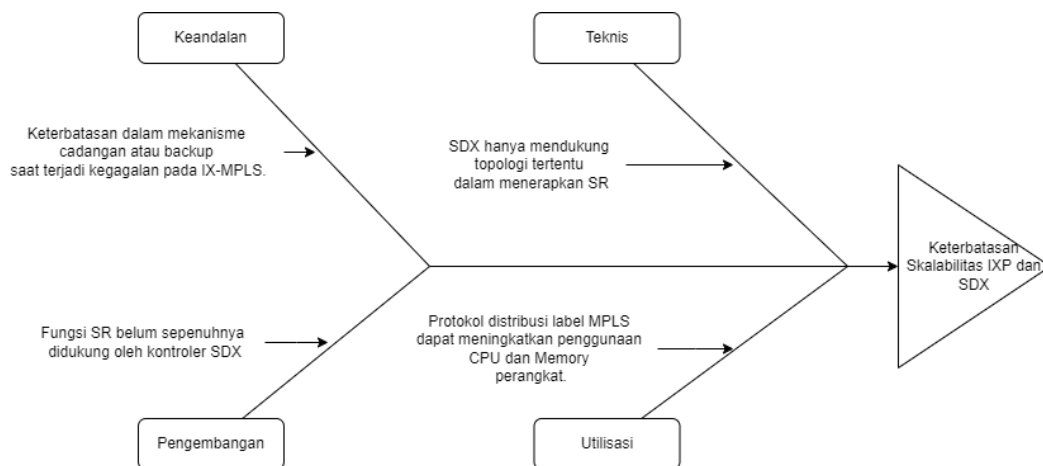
Keandalan

Teknis

Keterbatasan dalam mekanisme cadangan atau backup saat terjadi kegagalan pada IX-MPLS.

SDX hanya mendukung topologi tertentu dalam menerapkan SR

Keterbatasan Skalabilitas IXP dan SDX

Fungsi SR belum sepenuhnya didukung oleh kontroler SDX

Protokol distribusi label MPLS dapat meningkatkan penggunaan CPU dan Memory perangkat.

Pengembangan

Utilisasi